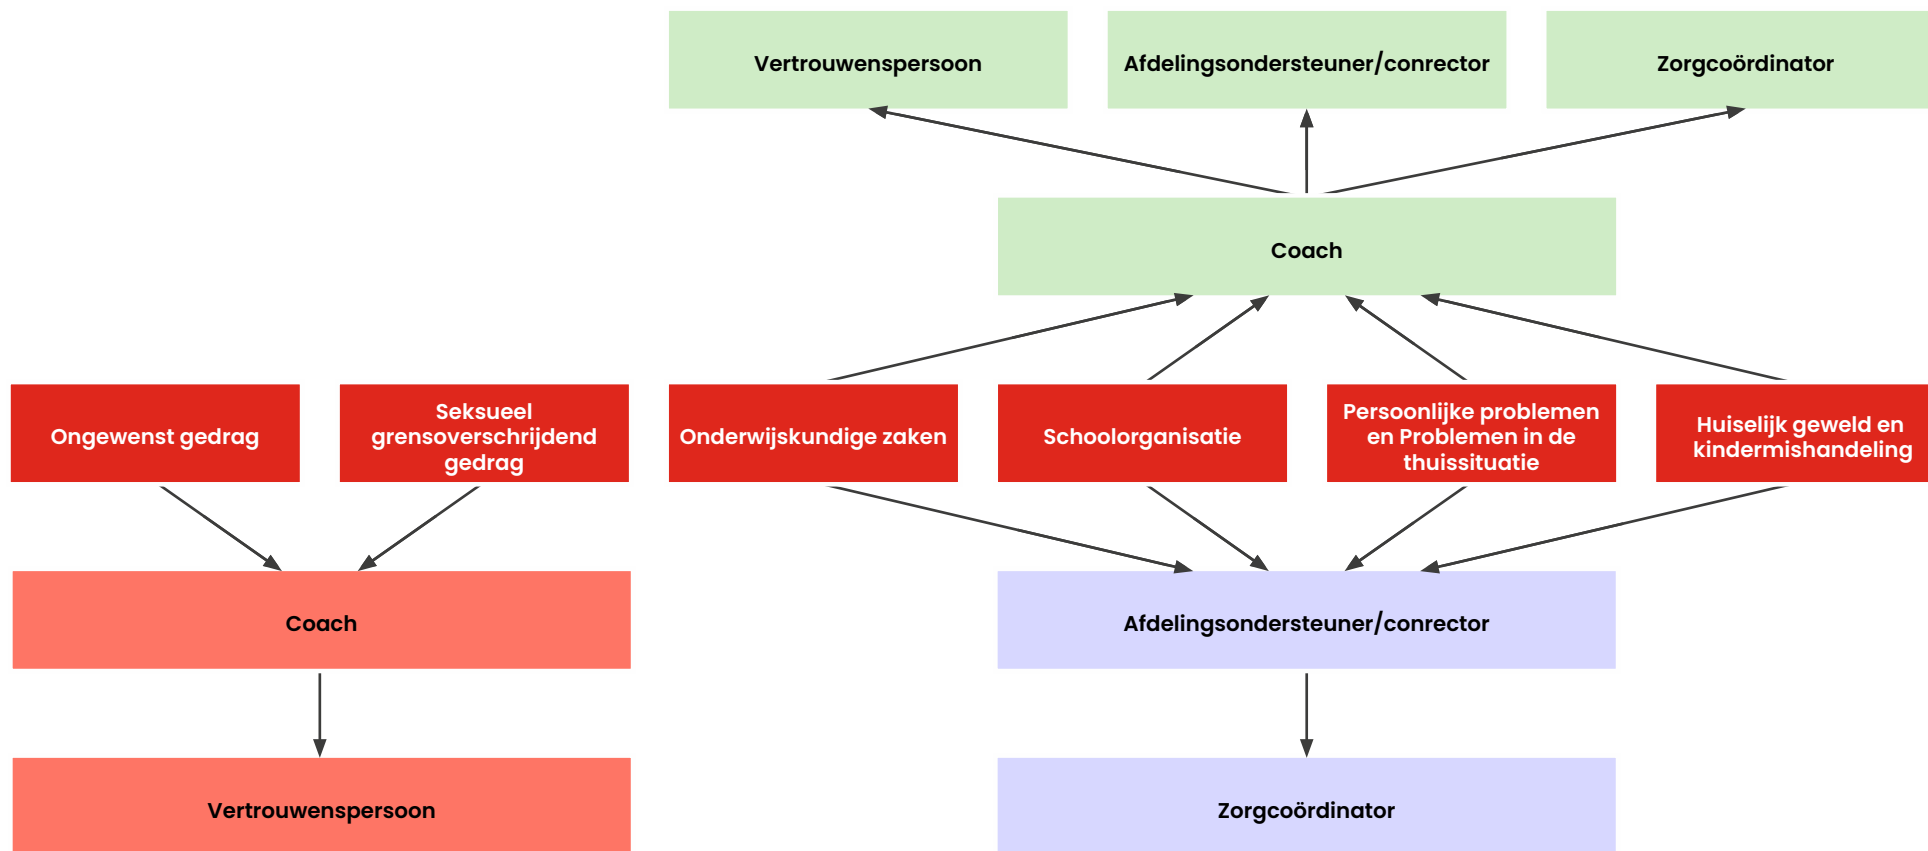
Vertrouwenspersoon

Afdelingsondersteuner/conrector

Zorgcoördinator

Coach

Ongewenst gedrag

Seksueel grensoverschrijdend gedrag

Onderwijskundige zaken

Schoolorganisatie

Persoonlijke problemen en Problemen in de thuissituatie

Huiselijk geweld en kindermishandeling

Coach

Afdelingsondersteuner/conrector

Vertrouwenspersoon

Zorgcoördinator